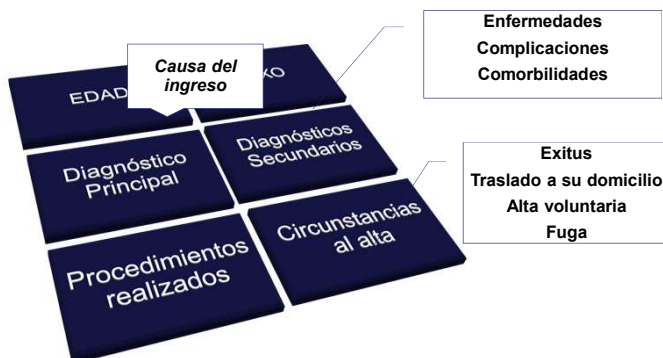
Enfermedades
Complicaciones
Comorbilidades

Causa del ingreso

EDAD

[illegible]XO

Diagnóstico Principal

Diagnósticos Secundarios

Exitus
Traslado a su domicilio
Alta voluntaria
Fuga

Procedimientos realizados

Circunstancias al alta